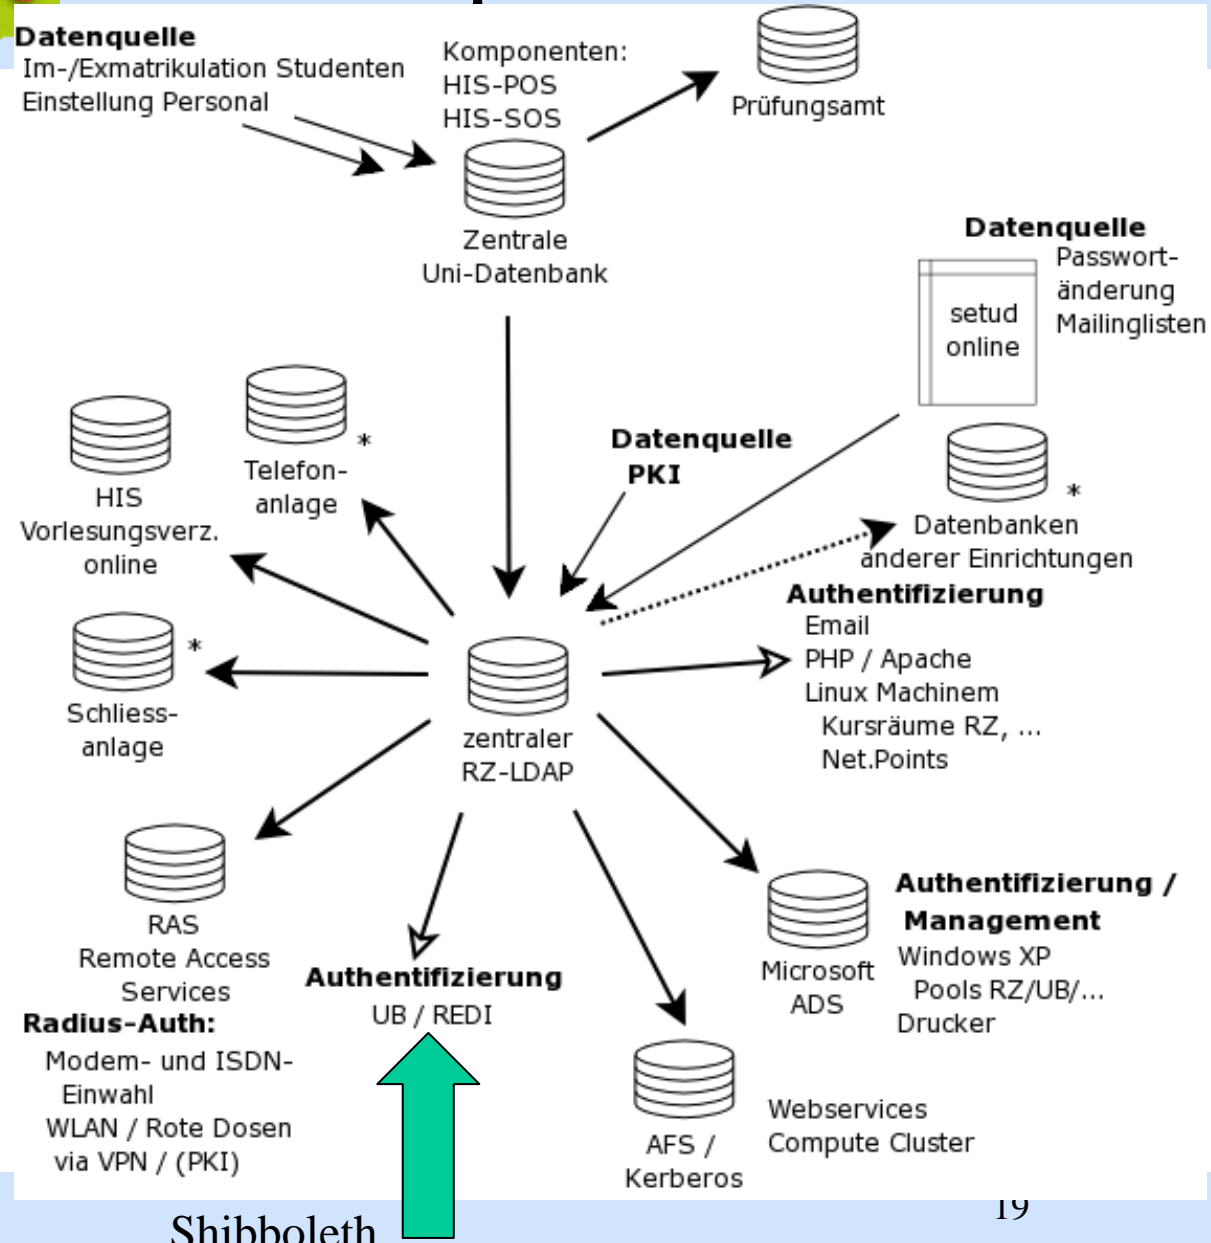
Datenquelle
Im-/Exmatrikulation Studenten
Einstellung Personal

Komponenten:
HIS-POS
HIS-SOS

Prüfungsamt

Zentrale
Uni-Datenbank

Datenquelle
Passwortänderung
Mailinglisten

setud
online

Telefonanlage *

HIS
Vorlesungsverz.
online

Datenquelle
PKI

Datenbanken
anderer Einrichtungen *

Authentifizierung
Email
PHP / Apache
Linux Machinem
Kursräume RZ, ...
Net.Points

Schliessanlage *

zentraler
RZ-LDAP

RAS
Remote Access
Services

Radius-Auth:
Modem- und ISDN-Einwahl
WLAN / Rote Dosen
via VPN / (PKI)

Authentifizierung
UB / REDI

Microsoft
ADS

Authentifizierung /
Management
Windows XP
Pools RZ/UB/...
Drucker

AFS /
Kerberos

Webservices
Compute Cluster

Shibboleth

19